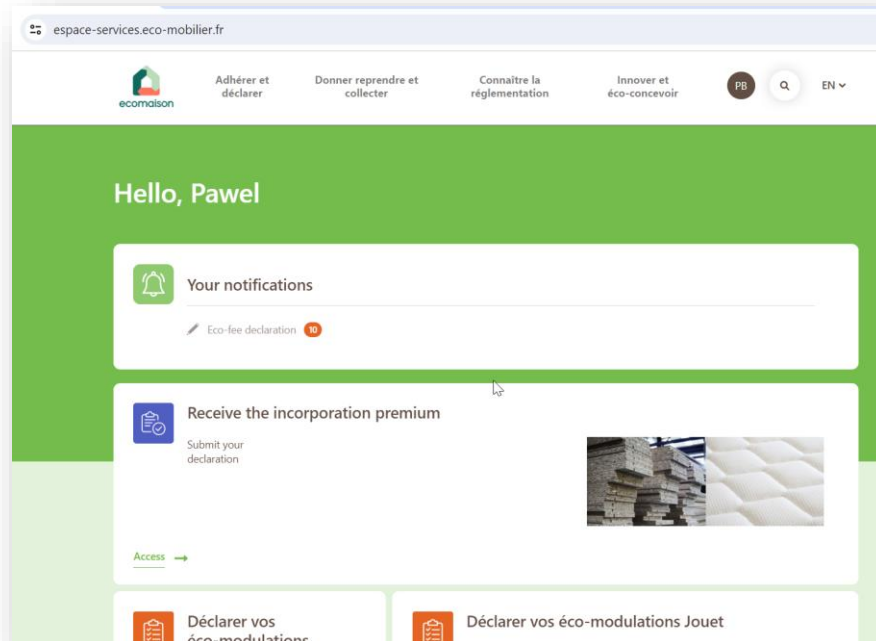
espace-services.eco-mobilier.fr

ecomaison

Adhérer et déclarer

Donner reprendre et collecter

Connaître la réglementation

Innover et éco-concevoir

PB

EN

Hello, Pawel

Your notifications

Eco-fee declaration 10

Receive the incorporation premium

Submit your declaration

Access →

Déclarer vos éco-modulations

Déclarer vos éco-modulations Jouet